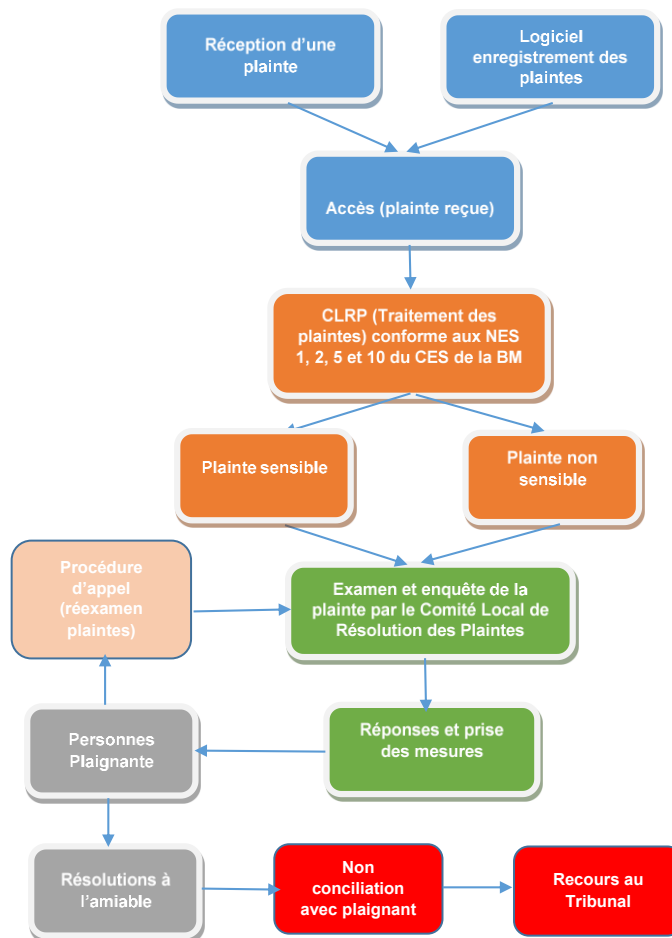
Réception d'une plainte

Logiciel enregistrement des plaintes

Accès (plainte reçue)

CLRP (Traitement des plaintes) conforme aux NES 1, 2, 5 et 10 du CES de la BM

Plainte sensible

Plainte non sensible

Procédure d'appel (réexamen plaintes)

Examen et enquête de la plainte par le Comité Local de Résolution des Plaintes

Personnes Plaignante

Réponses et prise des mesures

Résolutions à l'amiable

Non conciliation avec plaignant

Recours au Tribunal